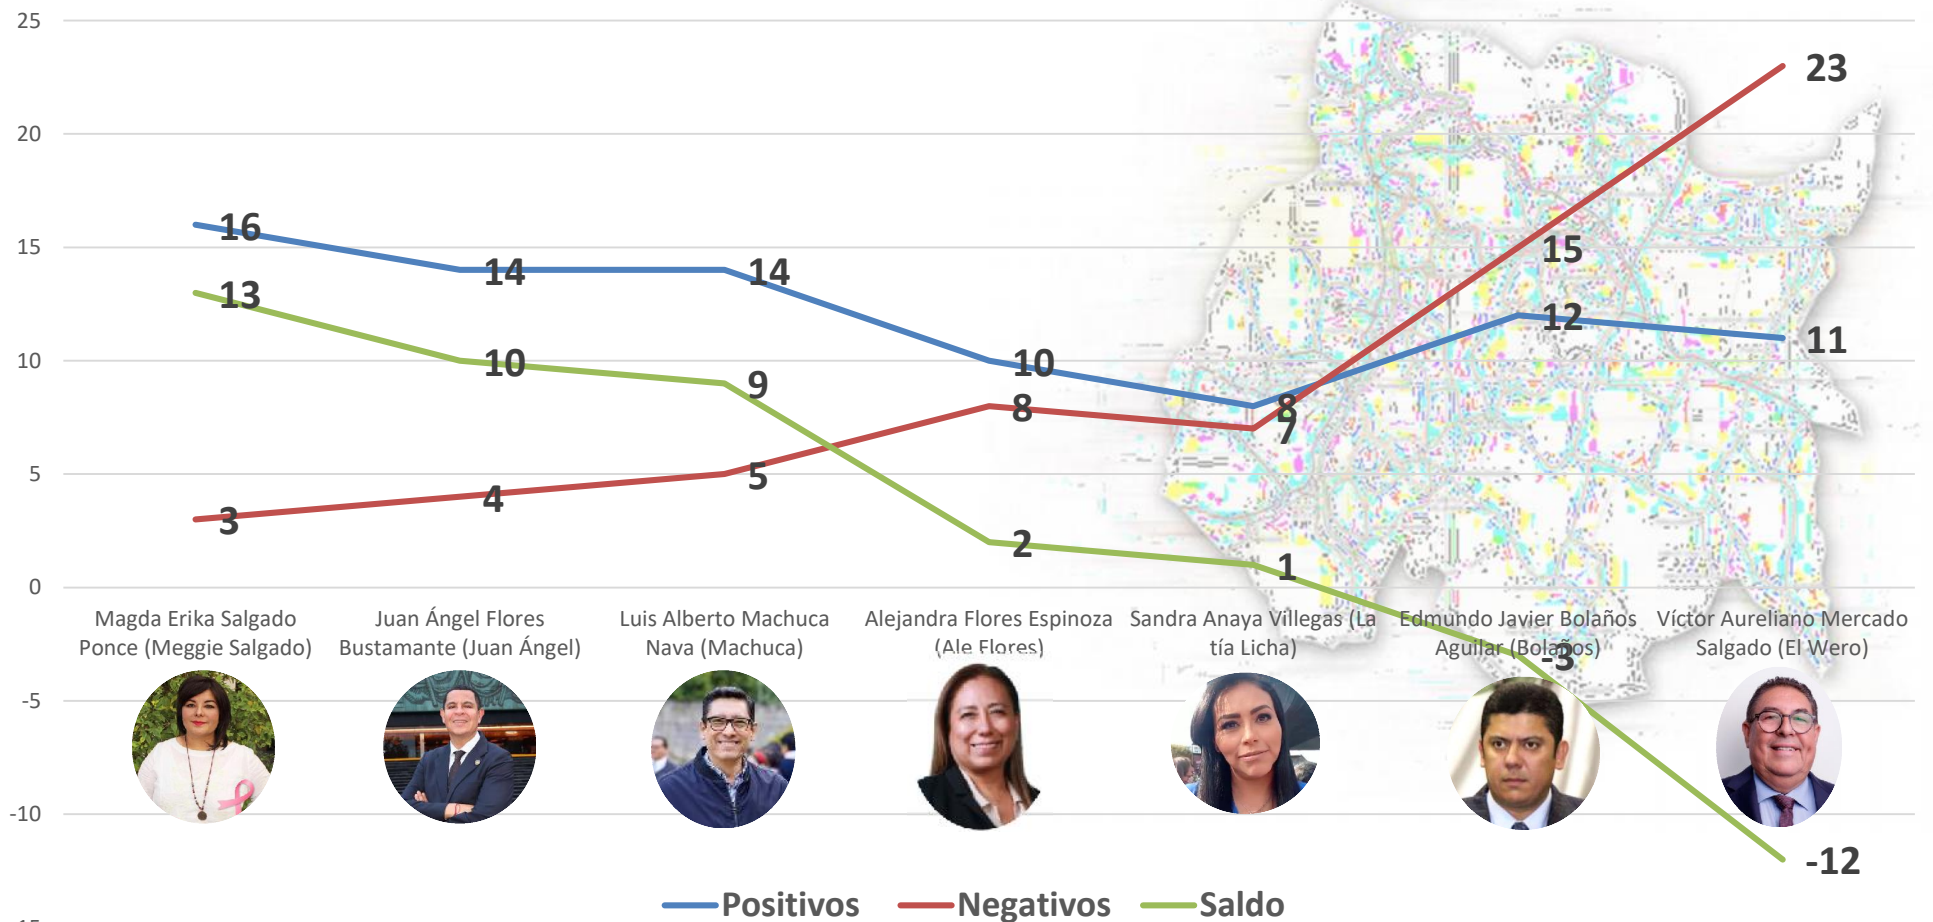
25
20
15
10
5
0
-5
-10

16
13
3
14
10
4
14
9
5
10
8
2
8
7
1
15
12
-3
23
11
-12

Magda Erika Salgado Ponce (Meggie Salgado)
Juan Ángel Flores Bustamante (Juan Ángel)
Luis Alberto Machuca Nava (Machuca)
Alejandra Flores Espinoza (Ale Flores)
Sandra Anaya Villegas (La tía Licha)
Edmundo Javier Bolaños Aguilar (Bolaños)
Víctor Aureliano Mercado Salgado (El Wero)

Positivos
Negativos
Saldo